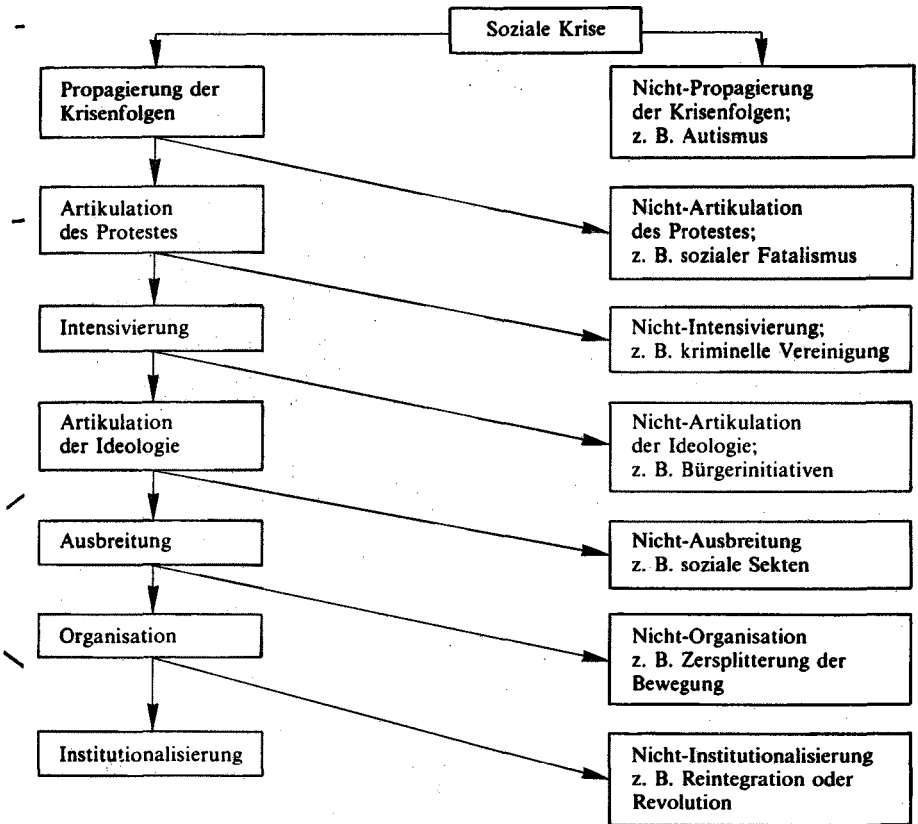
Soziale Krise

Propagierung der Krisenfolgen

Nicht-Propagierung der Krisenfolgen; z. B. Autismus

Artikulation des Protestes

Nicht-Artikulation des Protestes; z. B. sozialer Fatalismus

Intensivierung

Nicht-Intensivierung; z. B. kriminelle Vereinigung

Artikulation der Ideologie

Nicht-Artikulation der Ideologie; z. B. Bürgerinitiativen

Ausbreitung

Nicht-Ausbreitung z. B. soziale Sekten

Organisation

Nicht-Organisation z. B. Zersplitterung der Bewegung

Institutionalisierung

Nicht-Institutionalisierung z. B. Reintegration oder Revolution